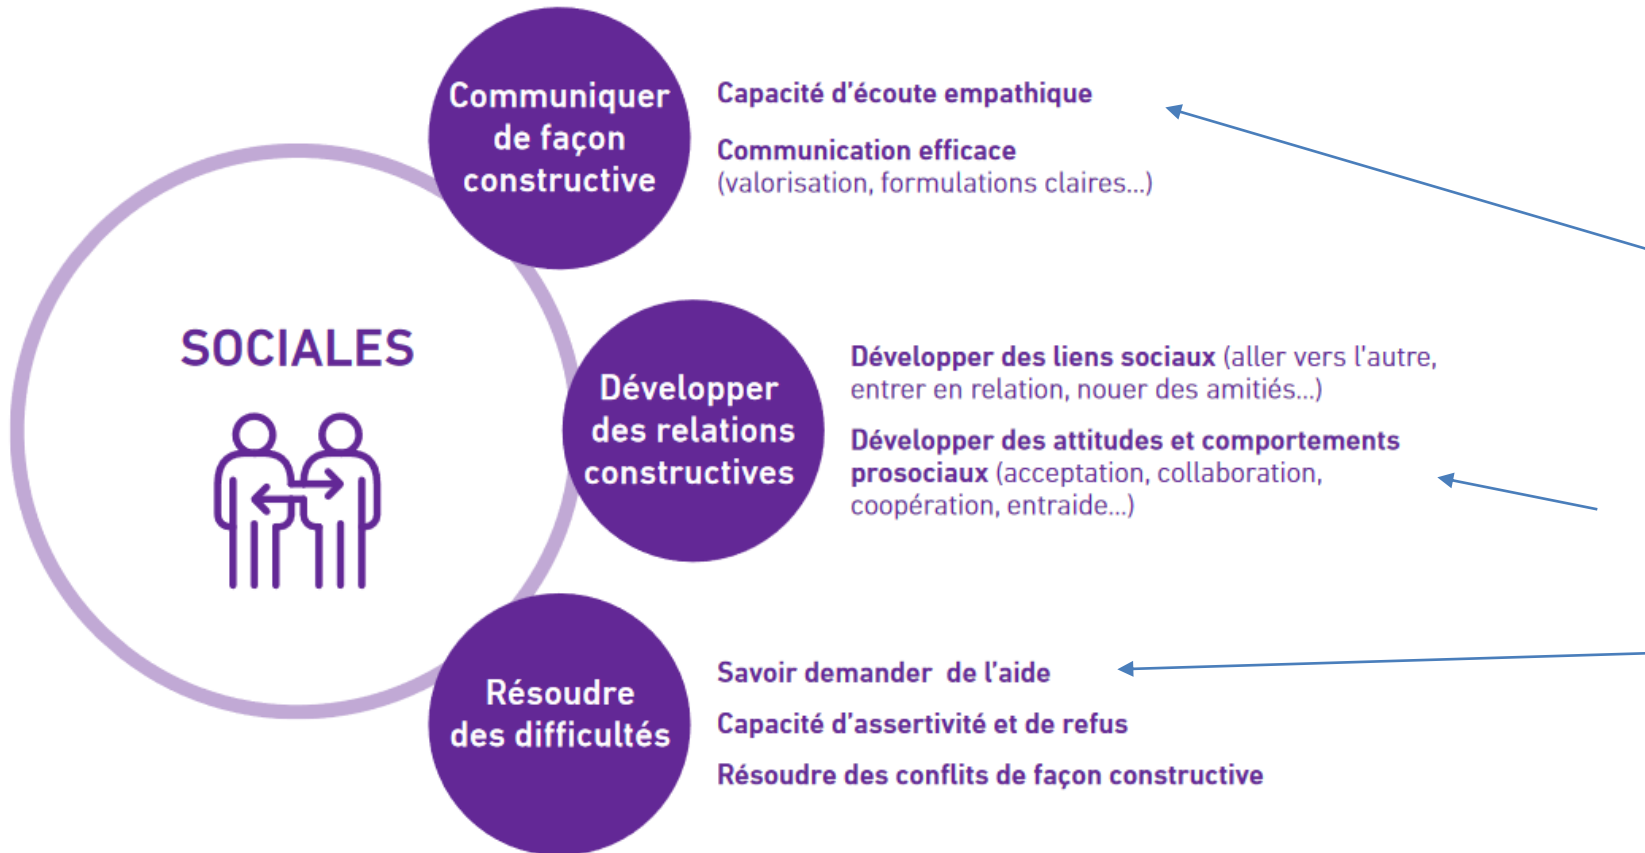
SOCIALES

Communiquer de façon constructive

Capacité d'écoute empathique

Communication efficace (valorisation, formulations claires...)

Développer des relations constructives

Développer des liens sociaux (aller vers l'autre, entrer en relation, nouer des amitiés...)

Développer des attitudes et comportements prosociaux (acceptation, collaboration, coopération, entraide...)

Résoudre des difficultés

Savoir demander de l'aide

Capacité d'assertivité et de refus

Résoudre des conflits de façon constructive